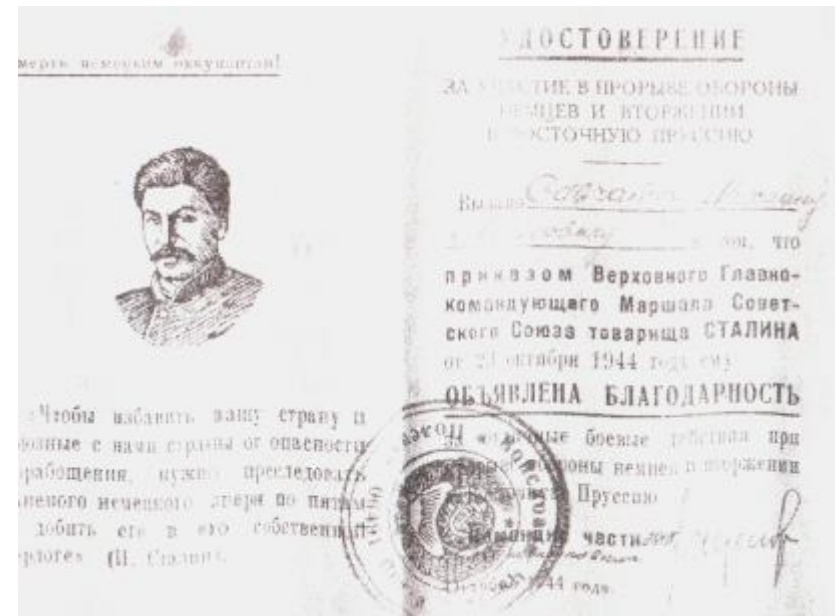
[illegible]мерть немецким оккупантам!

«Чтобы избавить нашу страну и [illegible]озные с нами страны от опасности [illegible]рабощения, нужно преследовать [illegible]неного немецкого зверя по пятам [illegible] добить его в его собственном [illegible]рлоге» (И. Сталин).

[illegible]ДОСТОВЕРЕНИЕ

ЗА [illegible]СТИЕ В ПРОРЫВЕ ОБОРОНЫ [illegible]МЦЕВ И ВТОРЖЕНИИ В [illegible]СТОЧНУЮ ПРУССИЮ

Выдано Сократов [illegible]

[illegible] в том, что

приказом Верховного Главнокомандующего Маршала Советского Союза товарища СТАЛИНА от 23 октября 1944 года ему

ОБЪЯВЛЕНА БЛАГОДАРНОСТЬ

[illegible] боевые действия при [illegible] обороны немцев и вторжении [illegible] Пруссию

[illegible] части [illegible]

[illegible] 1944 года.